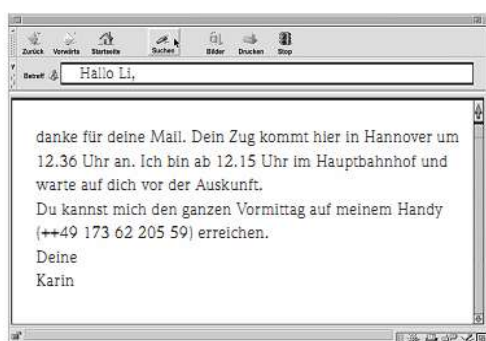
Zurück Vorwärts Startseite Suchen Bilder Drucken Stop

Betreff Hallo Li,

danke für deine Mail. Dein Zug kommt hier in Hannover um 12.36 Uhr an. Ich bin ab 12.15 Uhr im Hauptbahnhof und warte auf dich vor der Auskunft.
Du kannst mich den ganzen Vormittag auf meinem Handy (++49 173 62 205 59) erreichen.
Deine
Karin